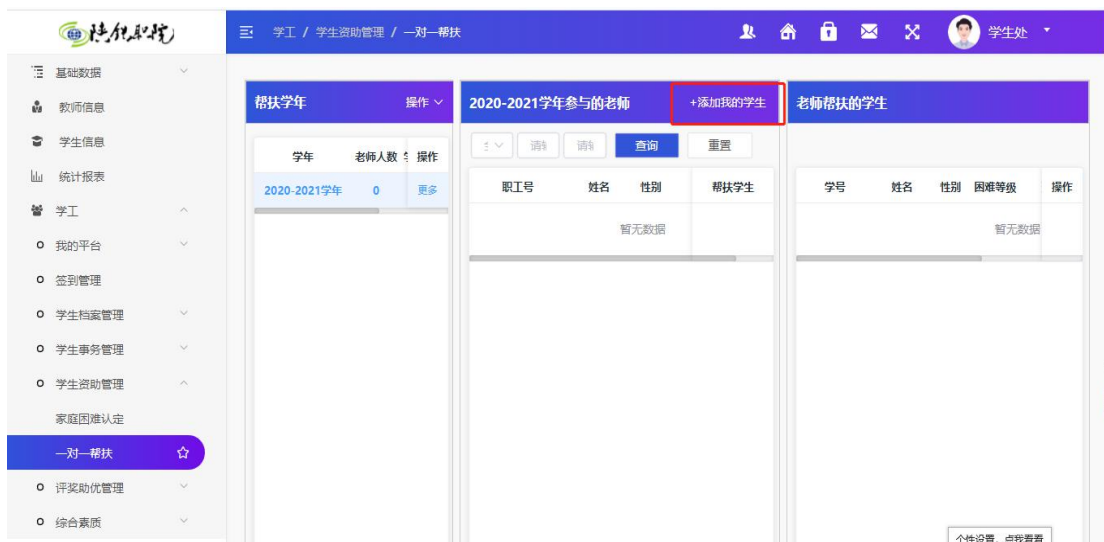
德化职校

基础数据
教师信息
学生信息
统计报表
学工
我的平台
签到管理
学生档案管理
学生事务管理
学生资助管理
家庭困难认定
一对一帮扶
评奖助优管理
综合素质

学工 / 学生资助管理 / 一对一帮扶

学生处

帮扶学年 操作

| 学年 | 老师人数 | 操作 |
|---|---|---|
| 2020-2021学年 | 0 | 更多 |

2020-2021学年参与的老师 +添加我的学生

请输 请输 查询 重置

| 职工号 | 姓名 | 性别 | 帮扶学生 |
|---|---|---|---|
| 暂无数据 | | | |

老师帮扶的学生

| 学号 | 姓名 | 性别 | 困难等级 | 操作 |
|---|---|---|---|---|
| 暂无数据 | | | | |

个性设置，点我看看